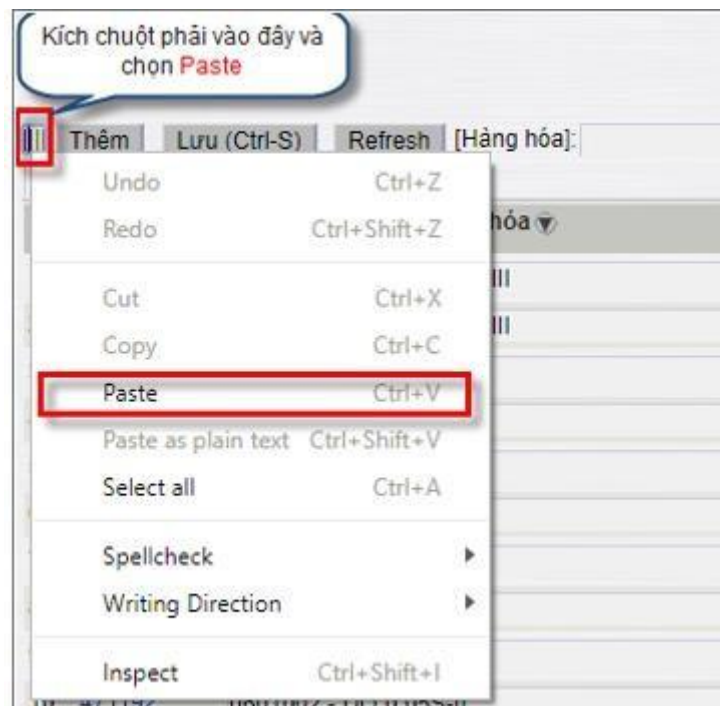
Kích chuột phải vào đây và chọn Paste

Thêm | Lưu (Ctrl-S) | Refresh | [Hàng hóa]:

hóa

Undo Ctrl+Z
Redo Ctrl+Shift+Z
Cut Ctrl+X
Copy Ctrl+C
Paste Ctrl+V
Paste as plain text Ctrl+Shift+V
Select all Ctrl+A
Spellcheck
Writing Direction
Inspect Ctrl+Shift+I